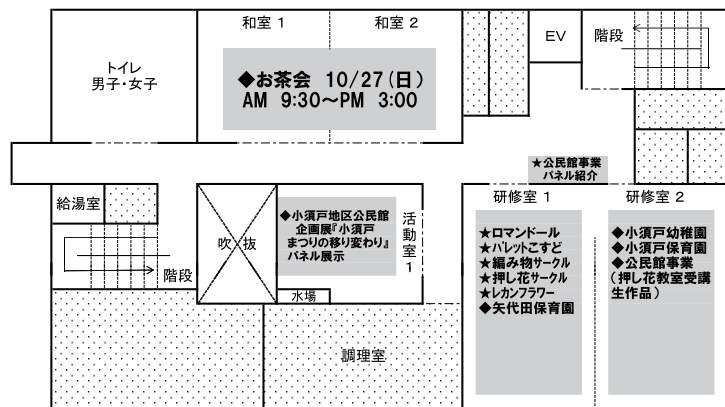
和室 1

和室 2

EV

階段

トイレ
男子・女子

◆お茶会 10/27(日)
AM 9:30~PM 3:00

★公民館事業
パネル紹介

給湯室

吹抜

◆小須戸地区公民館
企画展「小須戸
まつりの移り変わり」
パネル展示

活動室 1

研修室 1

研修室 2

階段

水場

★ロマンドール
★パレットこすど
★編み物サークル
★押し花サークル
★レカンフラワー
◆矢代田保育園

◆小須戸幼稚園
◆小須戸保育園
◆公民館事業
(押し花教室受講生作品)

調理室